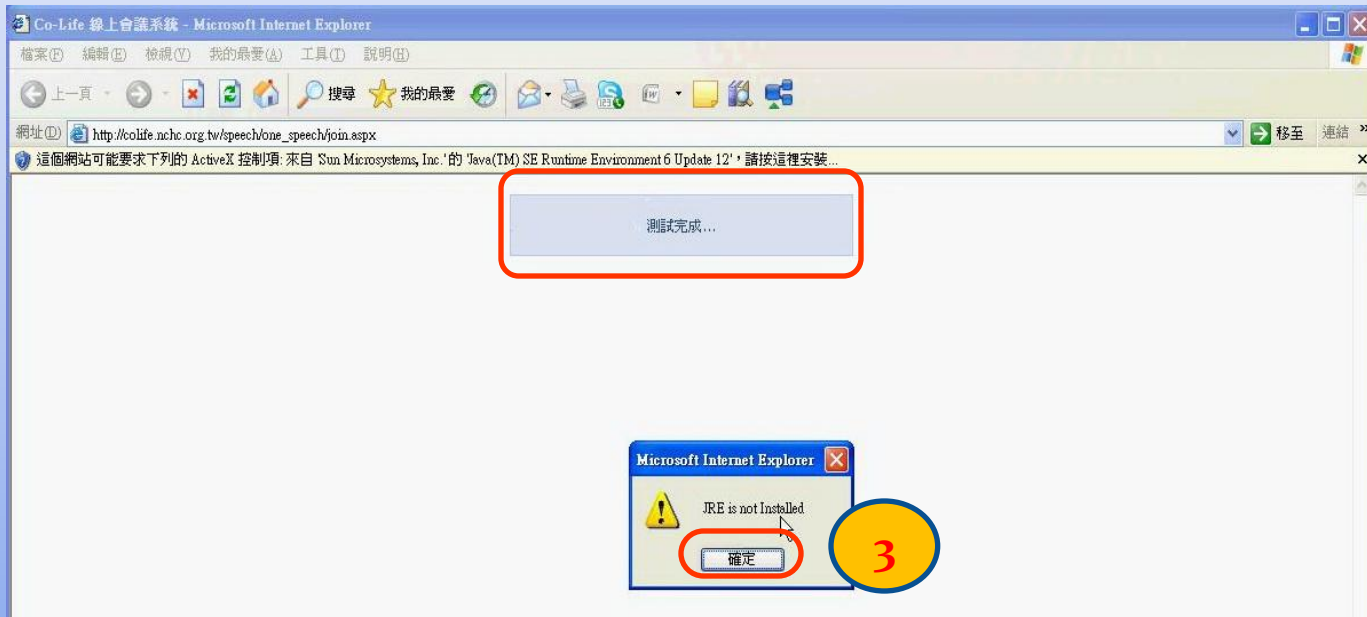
Co-Life 線上會議系統 - Microsoft Internet Explorer

檔案(F) 編輯(E) 檢視(V) 我的最愛(A) 工具(T) 說明(H)

上一頁 搜尋 我的最愛

網址(D) http://colife.nchc.org.tw/speech/one_speech/join.aspx 移至 連結

這個網站可能要求下列的 ActiveX 控制項: 來自 'Sun Microsystems, Inc.' 的 'Java(TM) SE Runtime Environment 6 Update 12'，請按這裡安裝...

測試完成...

Microsoft Internet Explorer

JRE is not Installed

確定

3